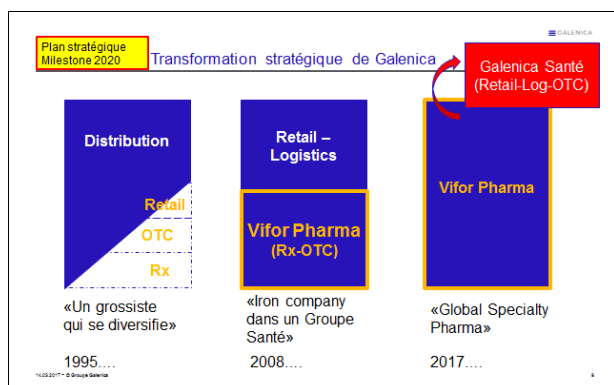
GALENICA

Plan stratégique Milestone 2020

Transformation stratégique de Galenica

Galenica Santé (Retail-Log-OTC)

Distribution

Retail

OTC

Rx

«Un grossiste qui se diversifie»

1995….

Retail – Logistics

Vifor Pharma (Rx-OTC)

«Iron company dans un Groupe Santé»

2008….

Vifor Pharma

«Global Specialty Pharma»

2017….

14.03.2017 • © Groupe Galenica

8